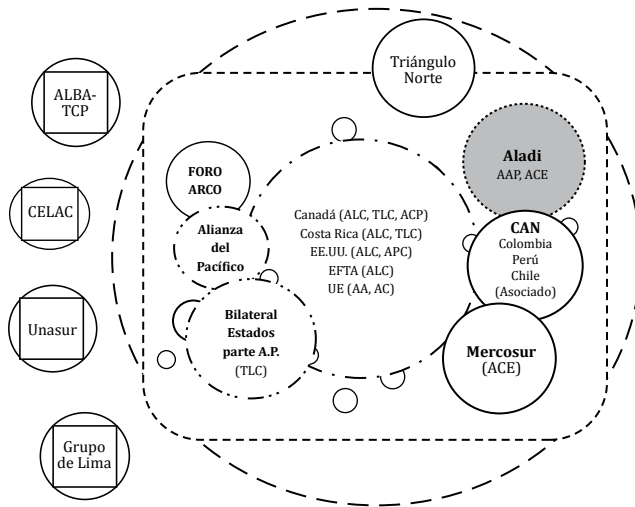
ALBA-TCP

CELAC

Unasur

Grupo de Lima

Triángulo Norte

FORO ARCO

Alianza del Pacífico

Canadá (ALC, TLC, ACP)
Costa Rica (ALC, TLC)
EE.UU. (ALC, APC)
EFTA (ALC)
UE (AA, AC)

Aladi
AAP, ACE

CAN
Colombia
Perú
Chile
(Asociado)

Bilateral Estados parte A.P.
(TLC)

Mercosur
(ACE)